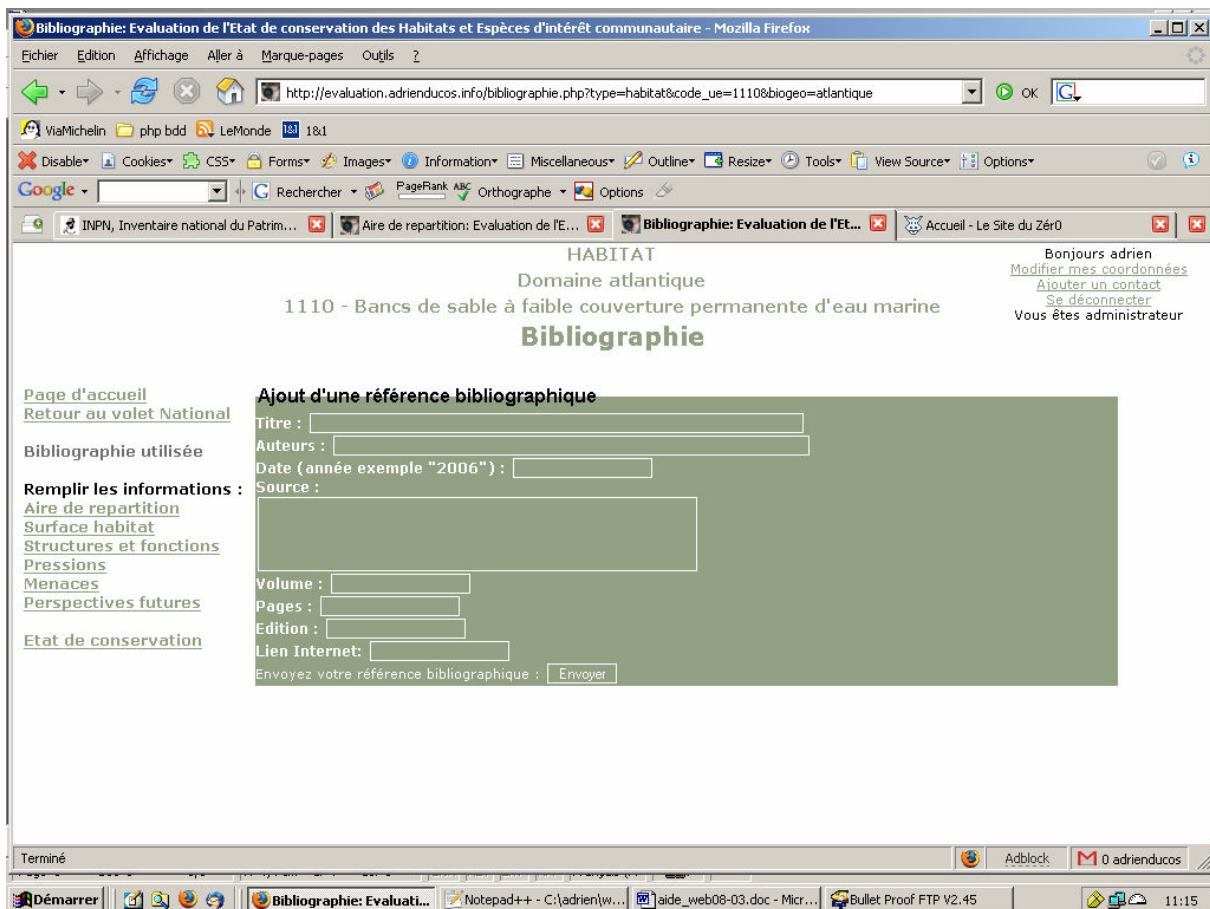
Bibliographie: Evaluation de l'Etat de conservation des Habitats et Espèces d'intérêt communautaire - Mozilla Firefox

Fichier Edition Affichage Aller à Marque-pages Outils ?

http://evaluation.adrienducos.info/bibliographie.php?type=habitat&code_ue=1110&biogeo=atlantique

OK

ViaMichelin php bdd LeMonde 1&1

Disable Cookies CSS Forms Images Information Miscellaneous Outline Resize Tools View Source Options

Google Rechercher PageRank Orthographe Options

INPN, Inventaire national du Patrim... Aire de repartition: Evaluation de l'E... Bibliographie: Evaluation de l'Et... Accueil - Le Site du Zér0

HABITAT
Domaine atlantique
1110 - Bancs de sable à faible couverture permanente d'eau marine
Bibliographie

Bonjours adrien
Modifier mes coordonnées
Ajouter un contact
Se déconnecter
Vous êtes administrateur

Page d'accueil
Retour au volet National

Bibliographie utilisée

Remplir les informations :
Aire de repartition
Surface habitat
Structures et fonctions
Pressions
Menaces
Perspectives futures

Etat de conservation

Ajout d'une référence bibliographique
Titre :
Auteurs :
Date (année exemple "2006") :
Source :
Volume :
Pages :
Edition :
Lien Internet:
Envoyez votre référence bibliographique : Envoyer

Terminé

Adblock 0 adrienducos

Démarrer Bibliographie: Evaluati... Notepad++ - C:\adrien\w... aide_web08-03.doc - Micr... Bullet Proof FTP V2.45 11:15